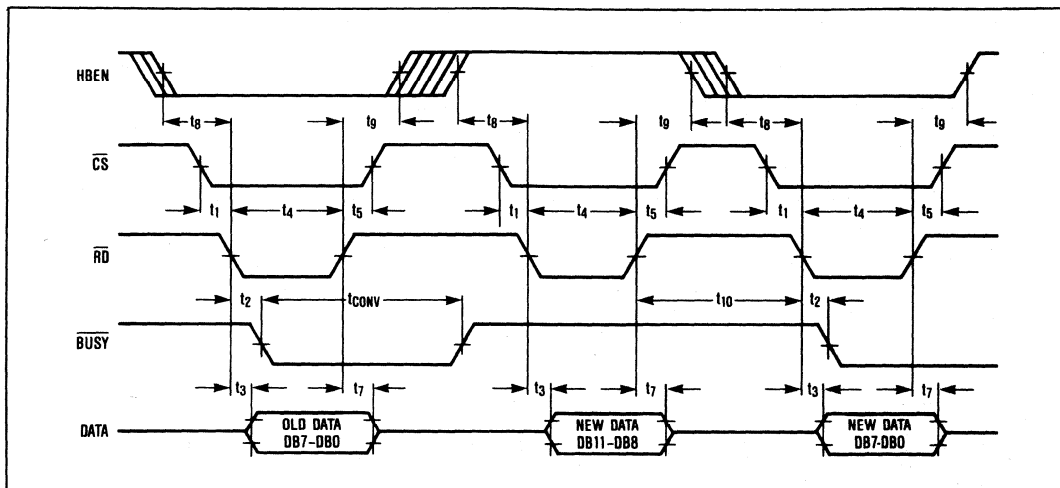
HBEN
$t_8$ $t_9$ $t_8$ $t_9$ $t_8$ $t_9$
$\overline{CS}$
$t_1$ $t_4$ $t_5$ $t_1$ $t_4$ $t_5$ $t_1$ $t_4$ $t_5$
$\overline{RD}$
$t_2$ $t_{CONV}$ $t_{10}$ $t_2$
$\overline{BUSY}$
$t_3$ $t_7$ $t_3$ $t_7$ $t_3$ $t_7$
DATA
OLD DATA DB7-DB0
NEW DATA DB11-DB8
NEW DATA DB7-DB0